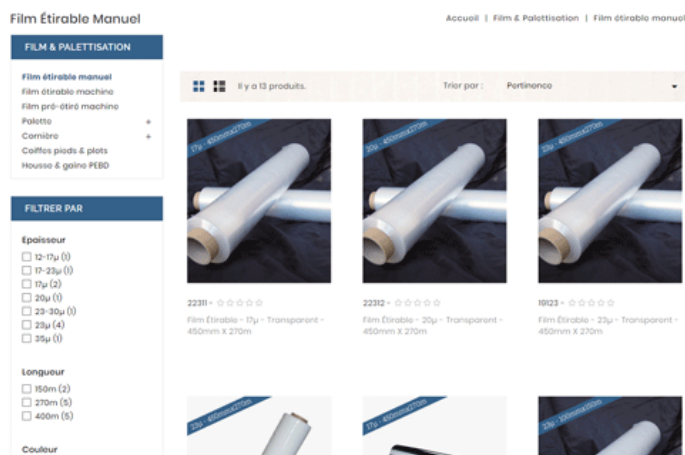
Film Étirable Manuel

Accueil | Film & Palettisation | Film étirable manuel

FILM & PALETTISATION

Film étirable manuel
Film étirable machine
Film pré-étiré machine
Palette +
Cornière +
Coiffes pieds & plots
Housse & gaine PEBD

FILTRER PAR

Epaisseur
12-17µ (1)
17-23µ (1)
17µ (2)
20µ (1)
23-30µ (1)
23µ (4)
35µ (1)

Longueur
150m (2)
270m (5)
400m (5)

Couleur

Il y a 13 produits.

Trier par : Pertinence

17µ - 450mmX270m
22311 - ☆☆☆☆☆
Film Étirable - 17µ - Transparent - 450mm X 270m

20µ - 450mmX270m
22312 - ☆☆☆☆☆
Film Étirable - 20µ - Transparent - 450mm X 270m

23µ - 450mmX270m
19123 - ☆☆☆☆☆
Film Étirable - 23µ - Transparent - 450mm X 270m

23µ - 450mmX270m

17µ - 450mmX270m

23µ - 100mmX150m